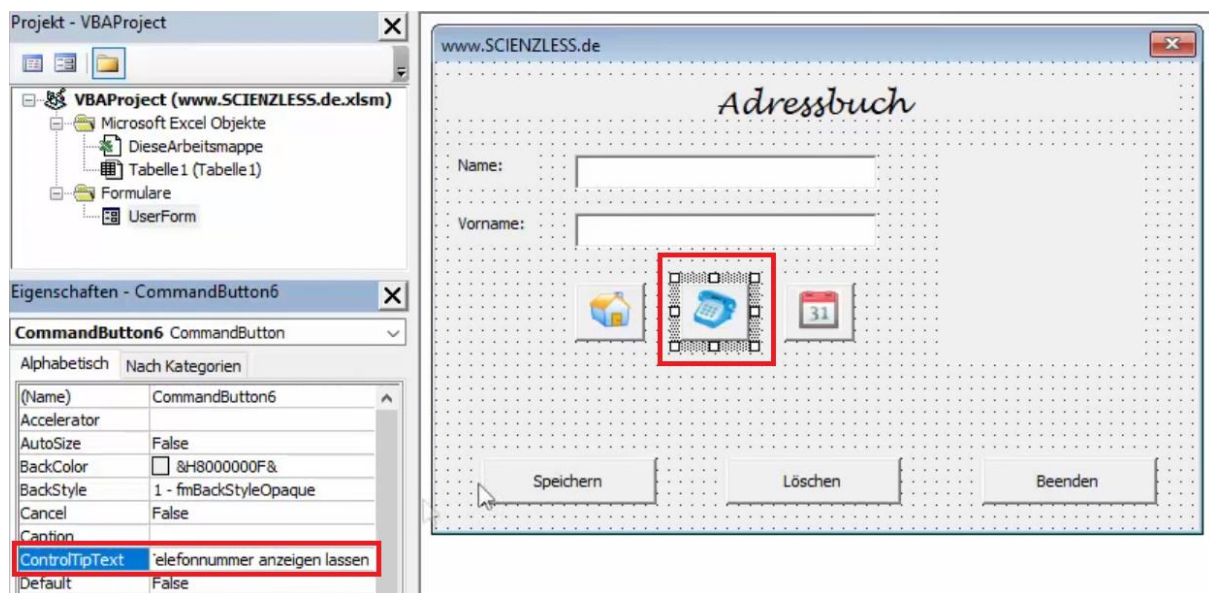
Projekt - VBAProject

VBAProject (www.SCIENZLESS.de.xlsm)
Microsoft Excel Objekte
DieseArbeitsmappe
Tabelle1 (Tabelle1)
Formulare
UserForm

Eigenschaften - CommandButton6

CommandButton6 CommandButton

Alphabetisch Nach Kategorien

| | |
|---|---|
| (Name) | CommandButton6 |
| Accelerator | |
| AutoSize | False |
| BackColor | &H8000000F& |
| BackStyle | 1 - fmBackStyleOpaque |
| Cancel | False |
| Caption | |
| ControlTipText | 'elefonnummer anzeigen lassen |
| Default | False |

www.SCIENZLESS.de

Adressbuch

Name:

Vorname:

31

Speichern

Löschen

Beenden